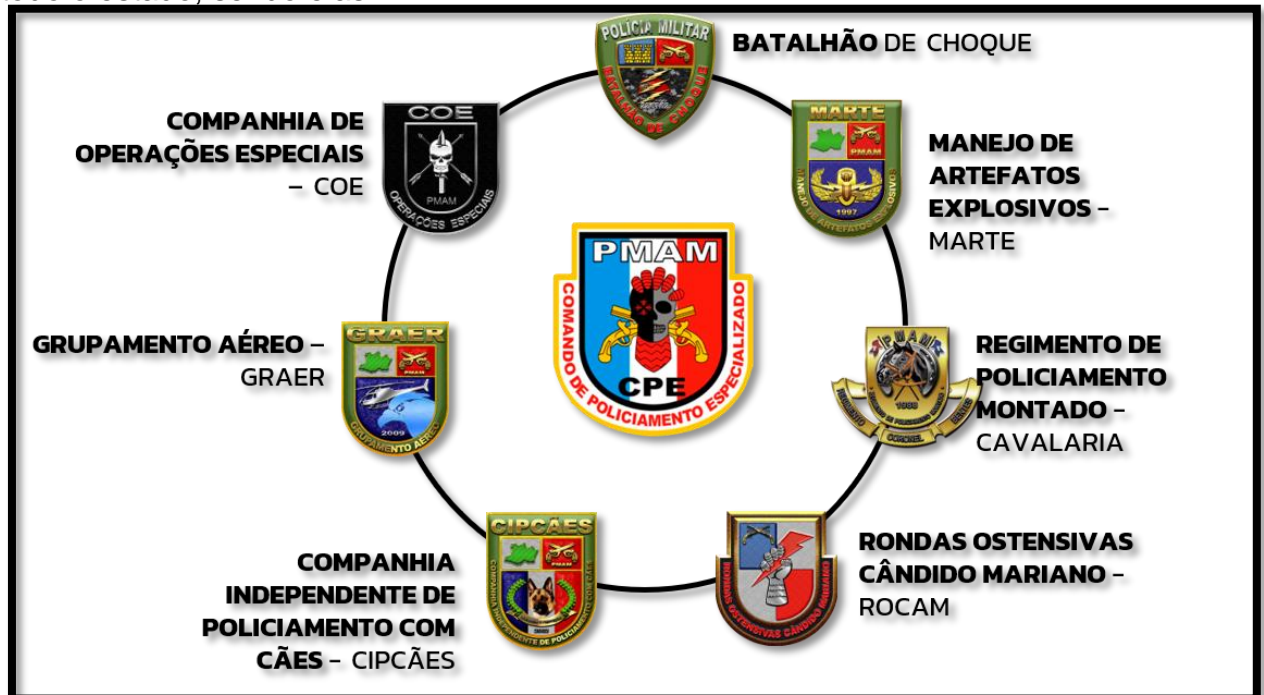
POLICIA MILITAR
BATALHÃO DE CHOQUE

BATALHÃO DE CHOQUE

COE
PMAM
OPERAÇÕES ESPECIAIS

COMPANHIA DE OPERAÇÕES ESPECIAIS – COE

MARTE
PMAM
1997
MANEJO DE ARTEFATOS EXPLOSIVOS

MANEJO DE ARTEFATOS EXPLOSIVOS – MARTE

PMAM
CPE
COMANDO DE POLICIAMENTO ESPECIALIZADO

GRAER
PMAM
2009
GRUPAMENTO AÉREO

GRUPAMENTO AÉREO – GRAER

RPMAM
1989
CORONEL

REGIMENTO DE POLICIAMENTO MONTADO – CAVALARIA

CIPCÃES
PMAM
COMPANHIA INDEPENDENTE DE POLICIAMENTO COM CÃES

COMPANHIA INDEPENDENTE DE POLICIAMENTO COM CÃES – CIPCÃES

RONDAS OSTENSIVAS CÂNDIDO MARIANO

RONDAS OSTENSIVAS CÂNDIDO MARIANO – ROCAM